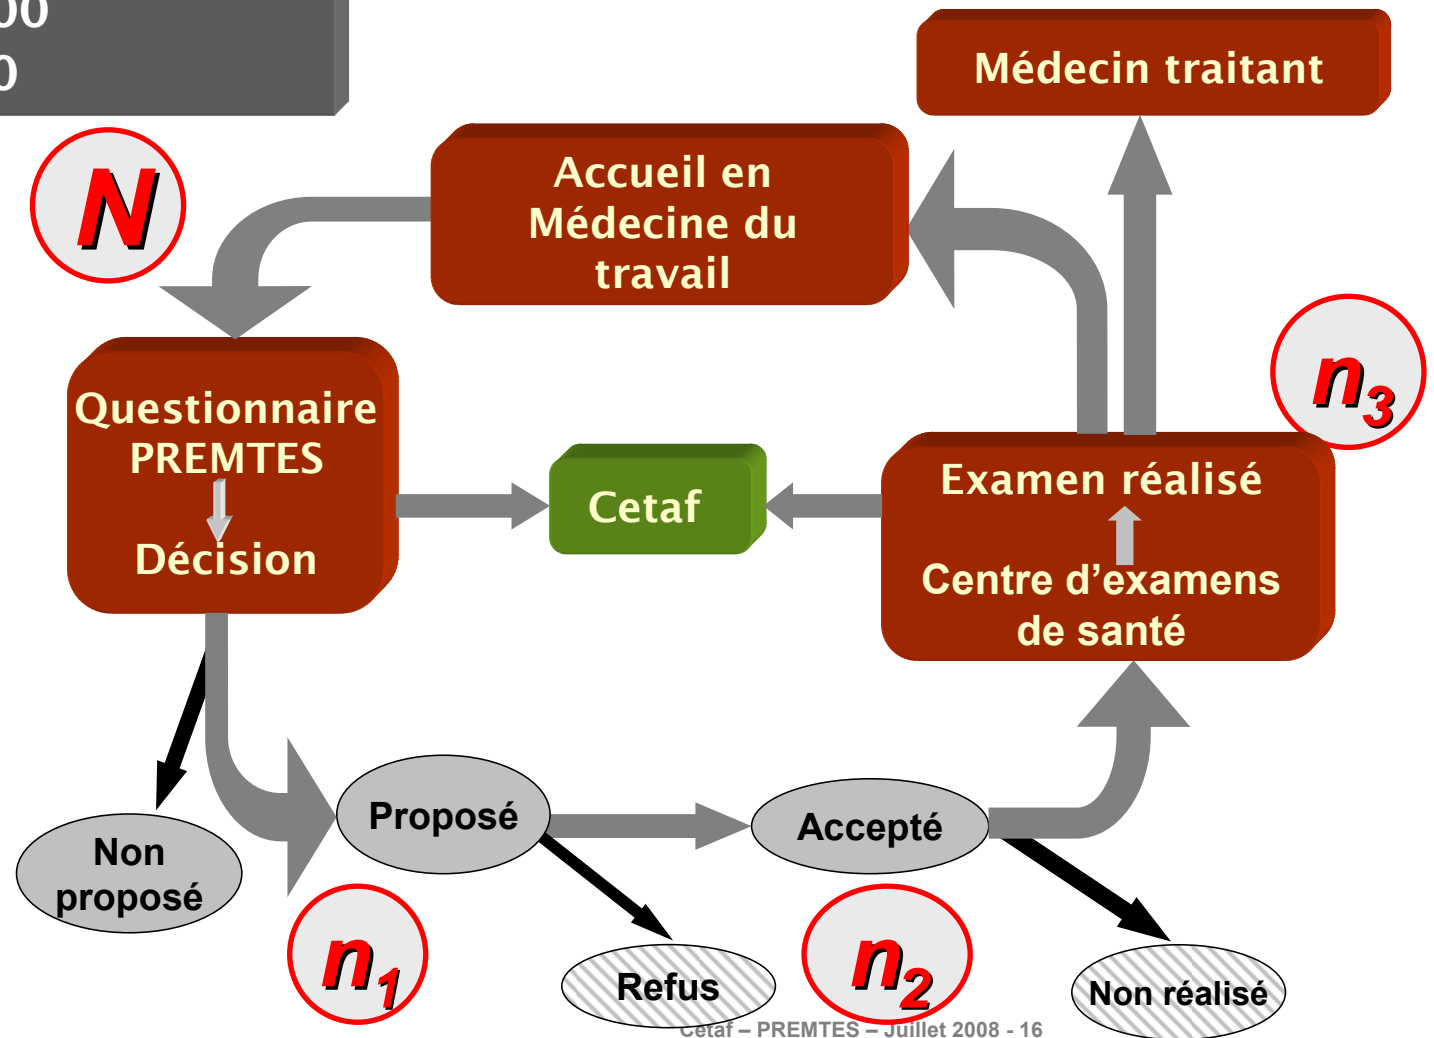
00
0

Médecin traitant

Accueil en Médecine du travail

$N$

Questionnaire PREMTES
Décision

Cetaf

$n_3$

Examen réalisé
Centre d'examens de santé

Non proposé

Proposé

Accepté

$n_1$

Refus

$n_2$

Non réalisé

Cetaf – PREMTES – Juillet 2008 - 16